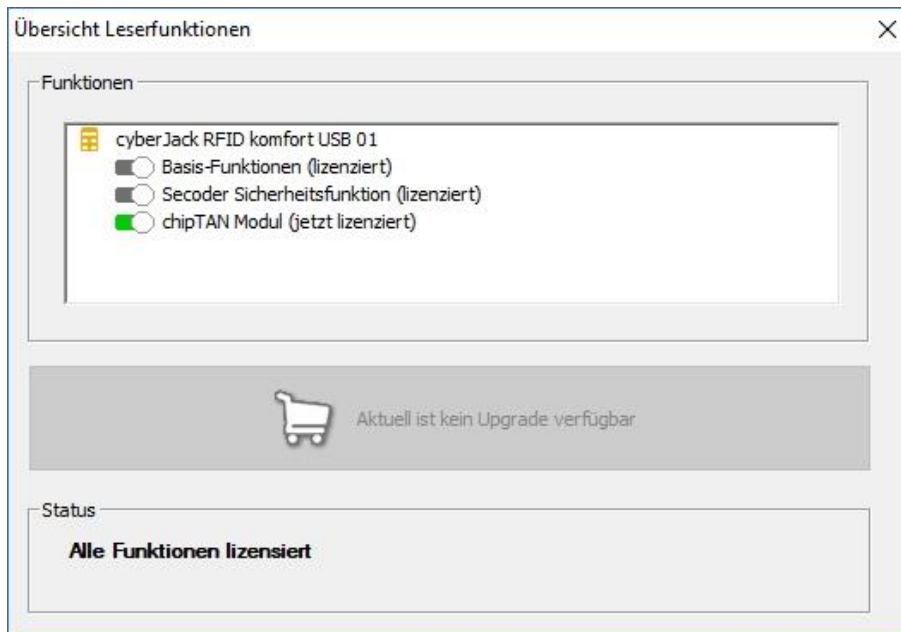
Übersicht Leserfunktionen

×

Funktionen

cyberJack RFID komfort USB 01
Basis-Funktionen (lizenziert)
Secoder Sicherheitsfunktion (lizenziert)
chipTAN Modul (jetzt lizenziert)

Aktuell ist kein Upgrade verfügbar

Status

Alle Funktionen lizensiert